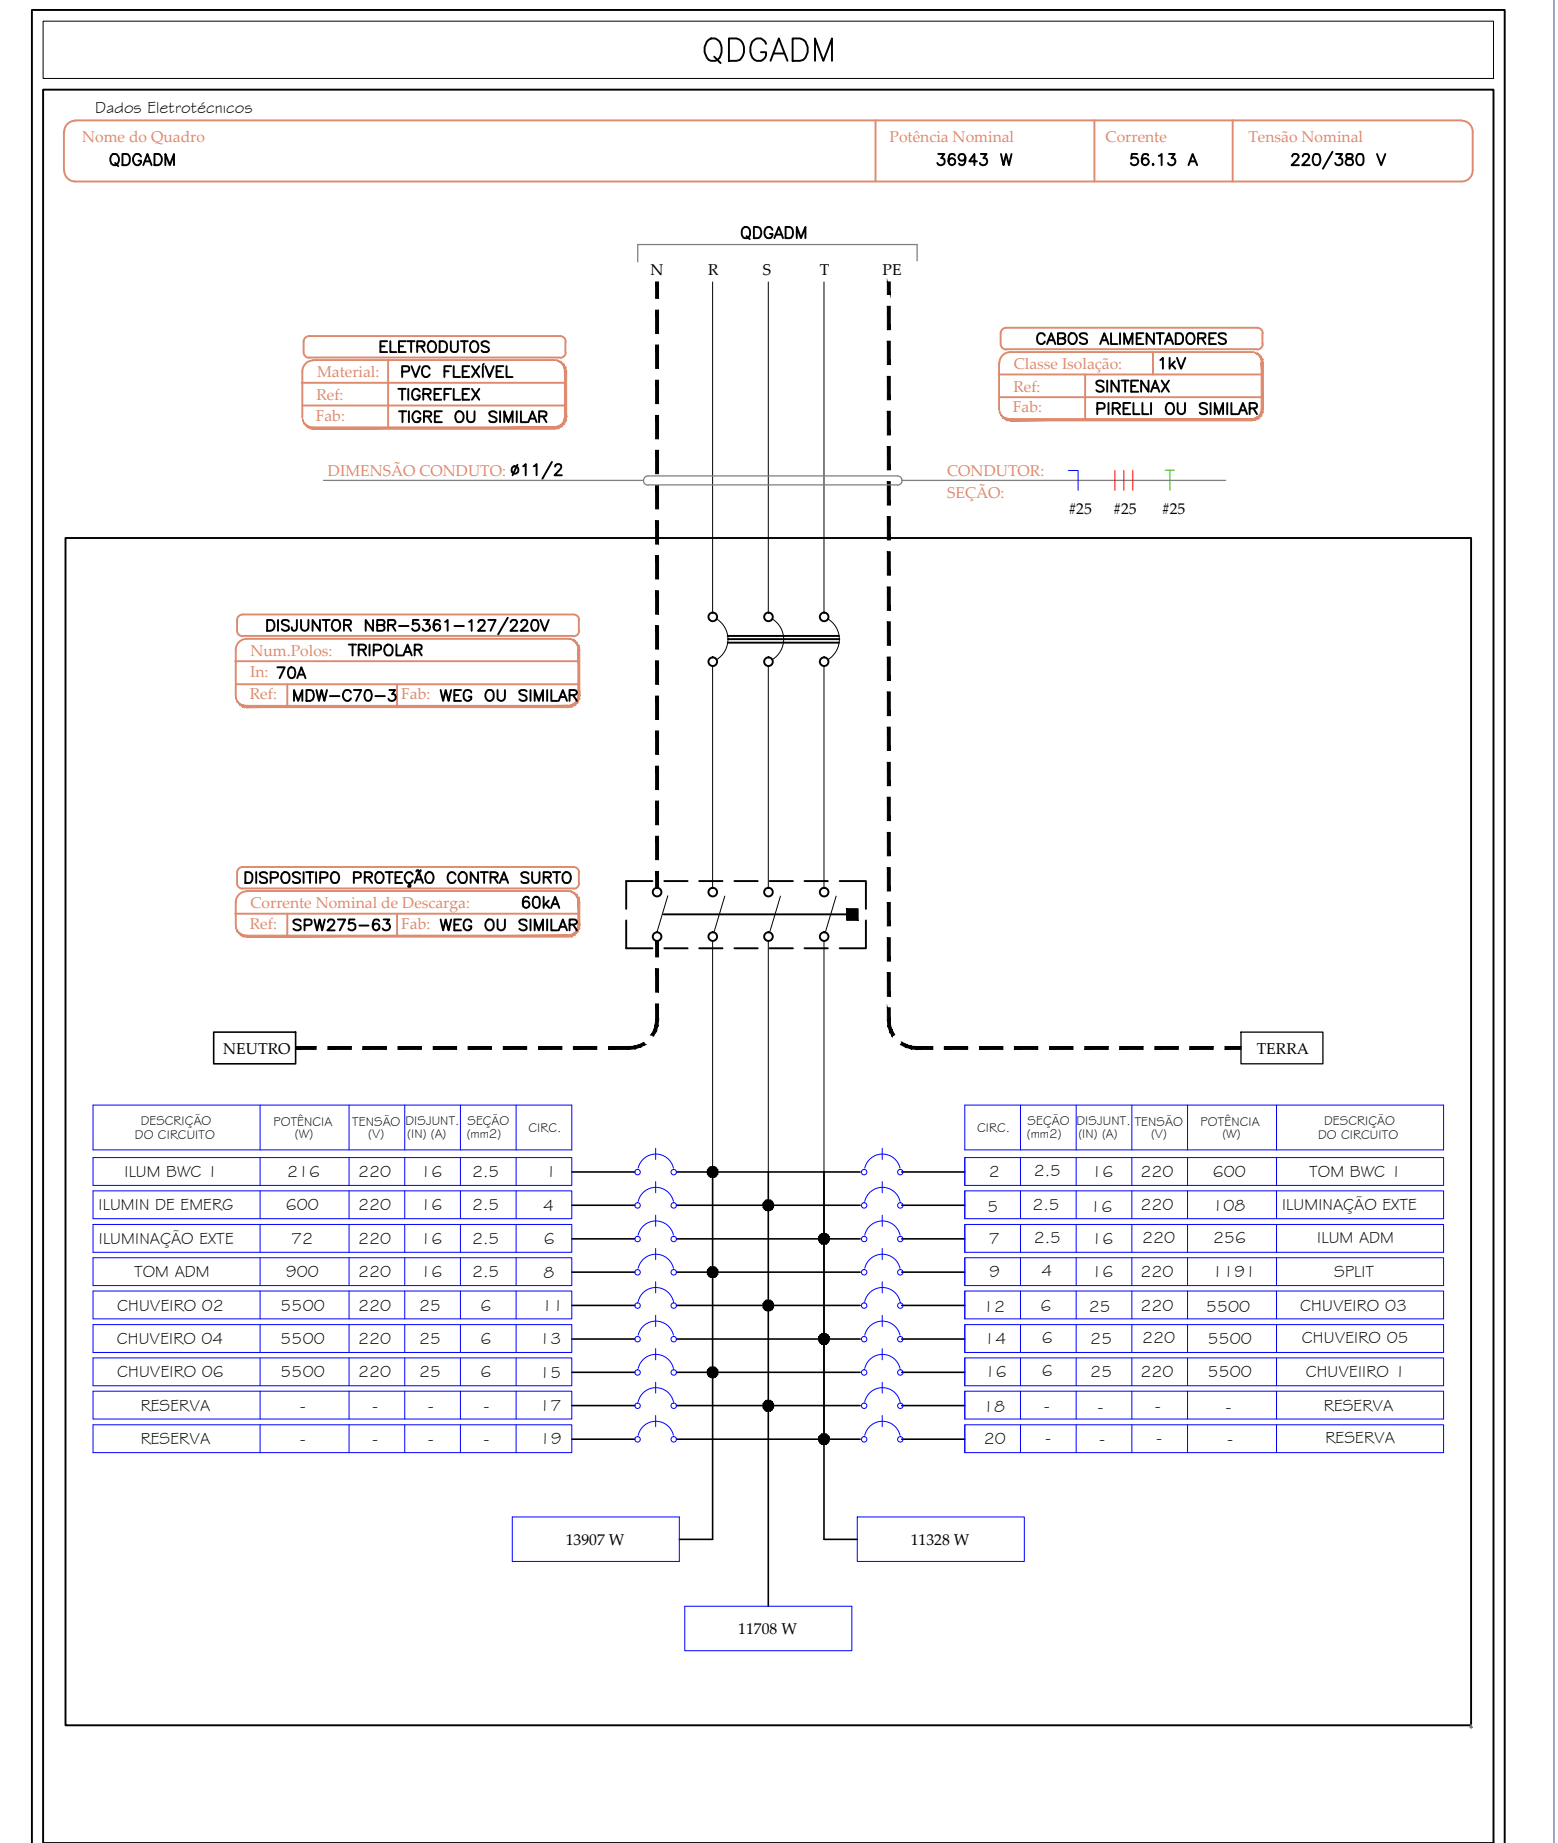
QDGADM

Dados Eletrotécnicos

| Nome do Quadro | Potência Nominal | Corrente | Tensão Nominal |
|---|---|---|---|
| QDGADM | 36943 W | 56.13 A | 220/380 V |

QDGADM

N R S T PE

ELETRODUTOS
Material: PVC FLEXÍVEL
Ref: TIGREFLEX
Fab: TIGRE OU SIMILAR

CABOS ALIMENTADORES
Classe Isolação: 1kV
Ref: SINTENAX
Fab: PIRELLI OU SIMILAR

DIMENSÃO CONDUTO: ø11/2

CONDUTOR:
SEÇÃO:
#25 #25 #25

DISJUNTOR NBR-5361-127/220V
Num.Polos: TRIPOLAR
In: 70A
Ref: MDW-C70-3 Fab: WEG OU SIMILAR

DISPOSITIPO PROTEÇÃO CONTRA SURTO
Corrente Nominal de Descarga: 60kA
Ref: SPW275-63 Fab: WEG OU SIMILAR

NEUTRO

TERRA

| DESCRIÇÃO DO CIRCUITO | POTÊNCIA (W) | TENSÃO (V) | DISJUNT. (IN) (A) | SEÇÃO (mm2) | CIRC. |
|---|---|---|---|---|---|
| ILUM BWC I | 216 | 220 | 16 | 2.5 | 1 |
| ILUMIN DE EMERG | 600 | 220 | 16 | 2.5 | 4 |
| ILUMINAÇÃO EXTE | 72 | 220 | 16 | 2.5 | 6 |
| TOM ADM | 900 | 220 | 16 | 2.5 | 8 |
| CHUVEIRO 02 | 5500 | 220 | 25 | 6 | 11 |
| CHUVEIRO 04 | 5500 | 220 | 25 | 6 | 13 |
| CHUVEIRO 06 | 5500 | 220 | 25 | 6 | 15 |
| RESERVA | - | - | - | - | 17 |
| RESERVA | - | - | - | - | 19 |

| CIRC. | SEÇÃO (mm2) | DISJUNT. (IN) (A) | TENSÃO (V) | POTÊNCIA (W) | DESCRIÇÃO DO CIRCUITO |
|---|---|---|---|---|---|
| 2 | 2.5 | 16 | 220 | 600 | TOM BWC I |
| 5 | 2.5 | 16 | 220 | 108 | ILUMINAÇÃO EXTE |
| 7 | 2.5 | 16 | 220 | 256 | ILUM ADM |
| 9 | 4 | 16 | 220 | 1191 | SPLIT |
| 12 | 6 | 25 | 220 | 5500 | CHUVEIRO 03 |
| 14 | 6 | 25 | 220 | 5500 | CHUVEIRO 05 |
| 16 | 6 | 25 | 220 | 5500 | CHUVEIIRO I |
| 18 | - | - | - | - | RESERVA |
| 20 | - | - | - | - | RESERVA |

13907 W

11328 W

11708 W